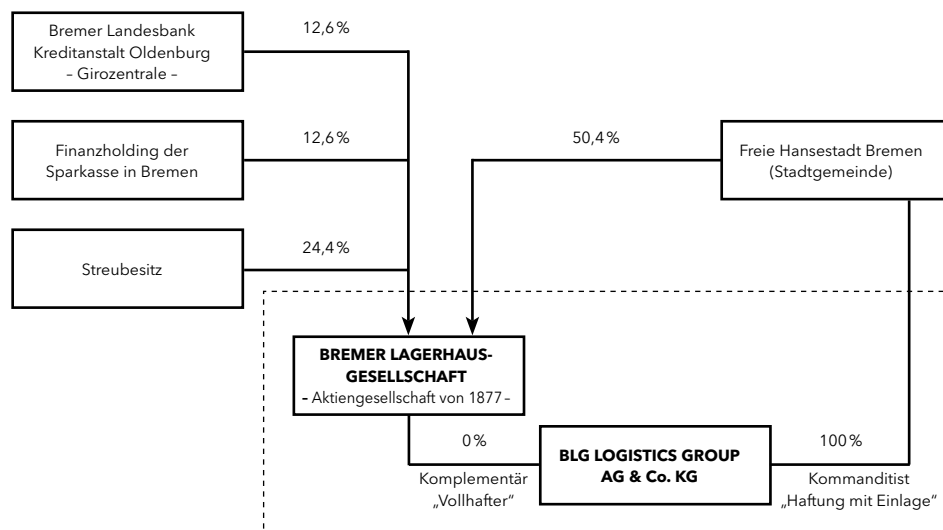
Bremer Landesbank Kreditanstalt Oldenburg – Girozentrale –

12,6 %

Finanzholding der Sparkasse in Bremen

12,6 %

50,4 %

Freie Hansestadt Bremen (Stadtgemeinde)

Streubesitz

24,4 %

BREMER LAGERHAUS-GESELLSCHAFT
– Aktiengesellschaft von 1877 –

0 %

BLG LOGISTICS GROUP AG & Co. KG

100 %

Komplementär „Vollhafter"

Kommanditist „Haftung mit Einlage"